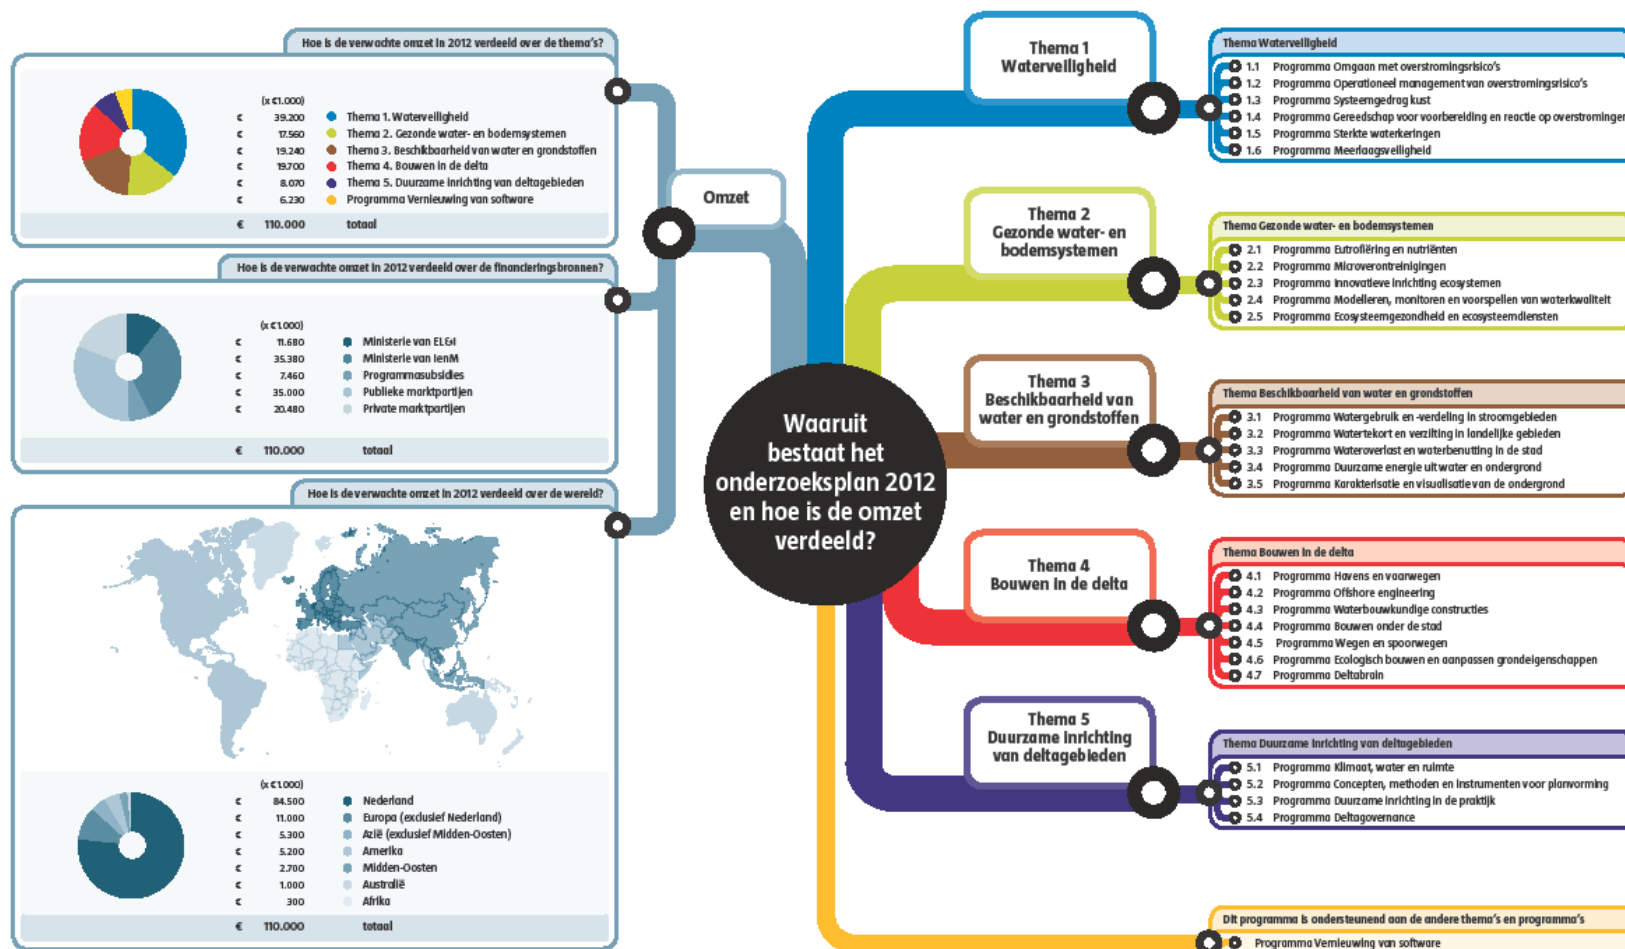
Hoe is de verwachte omzet in 2012 verdeeld over de thema's?

(x €1.000)

| | | |
|---|---|---|
| € | 39.200 | Thema 1. Waterveiligheid |
| € | 17.560 | Thema 2. Gezonde water- en bodemsystemen |
| € | 19.240 | Thema 3. Beschikbaarheid van water en grondstoffen |
| € | 19.700 | Thema 4. Bouwen in de delta |
| € | 8.070 | Thema 5. Duurzame inrichting van deltagebieden |
| € | 6.230 | Programma Vernieuwing van software |
| € | 110.000 | totaal |

Hoe is de verwachte omzet in 2012 verdeeld over de financieringsbronnen?

(x €1.000)

| | | |
|---|---|---|
| € | 11.680 | Ministerie van EL&I |
| € | 35.380 | Ministerie van IenM |
| € | 7.460 | Programmasubsidies |
| € | 35.000 | Publieke marktpartijen |
| € | 20.480 | Private marktpartijen |
| € | 110.000 | totaal |

Hoe is de verwachte omzet in 2012 verdeeld over de wereld?

(x €1.000)

| | | |
|---|---|---|
| € | 84.500 | Nederland |
| € | 11.000 | Europa (exclusief Nederland) |
| € | 5.300 | Azië (exclusief Midden-Oosten) |
| € | 5.200 | Amerika |
| € | 2.700 | Midden-Oosten |
| € | 1.000 | Australië |
| € | 300 | Afrika |
| € | 110.000 | totaal |

Omzet

Waaruit bestaat het onderzoeksplan 2012 en hoe is de omzet verdeeld?

Thema 1
Waterveiligheid

Thema Waterveiligheid
1.1 Programma Omgaan met overstromingsrisico's
1.2 Programma Operationeel management van overstromingsrisico's
1.3 Programma Systeemgedrag kust
1.4 Programma Gereedschap voor voorbereiding en reactie op overstromingen
1.5 Programma Sterkte waterkeringen
1.6 Programma Meerlaagsveiligheid

Thema 2
Gezonde water- en bodemsystemen

Thema Gezonde water- en bodemsystemen
2.1 Programma Eutrofiëring en nutriënten
2.2 Programma Microverontreinigingen
2.3 Programma Innovatieve inrichting ecosystemen
2.4 Programma Modelleren, monitoren en voorspellen van waterkwaliteit
2.5 Programma Ecosysteemgezondheid en ecosysteemdiensten

Thema 3
Beschikbaarheid van water en grondstoffen

Thema Beschikbaarheid van water en grondstoffen
3.1 Programma Watergebruik en -verdeling in stroomgebieden
3.2 Programma Watertekort en verzilting in landelijke gebieden
3.3 Programma Wateroverlast en waterbenutting in de stad
3.4 Programma Duurzame energie uit water en ondergrond
3.5 Programma Karakterisatie en visualisatie van de ondergrond

Thema 4
Bouwen in de delta

Thema Bouwen in de delta
4.1 Programma Havens en vaarwegen
4.2 Programma Offshore engineering
4.3 Programma Waterbouwkundige constructies
4.4 Programma Bouwen onder de stad
4.5 Programma Wegen en spoorwegen
4.6 Programma Ecologisch bouwen en aanpassen grondeigenschappen
4.7 Programma Deltabrain

Thema 5
Duurzame inrichting van deltagebieden

Thema Duurzame inrichting van deltagebieden
5.1 Programma Klimaat, water en ruimte
5.2 Programma Concepten, methoden en instrumenten voor planvorming
5.3 Programma Duurzame inrichting in de praktijk
5.4 Programma Deltagovernance

Dit programma is ondersteunend aan de andere thema's en programma's
Programma Vernieuwing van software